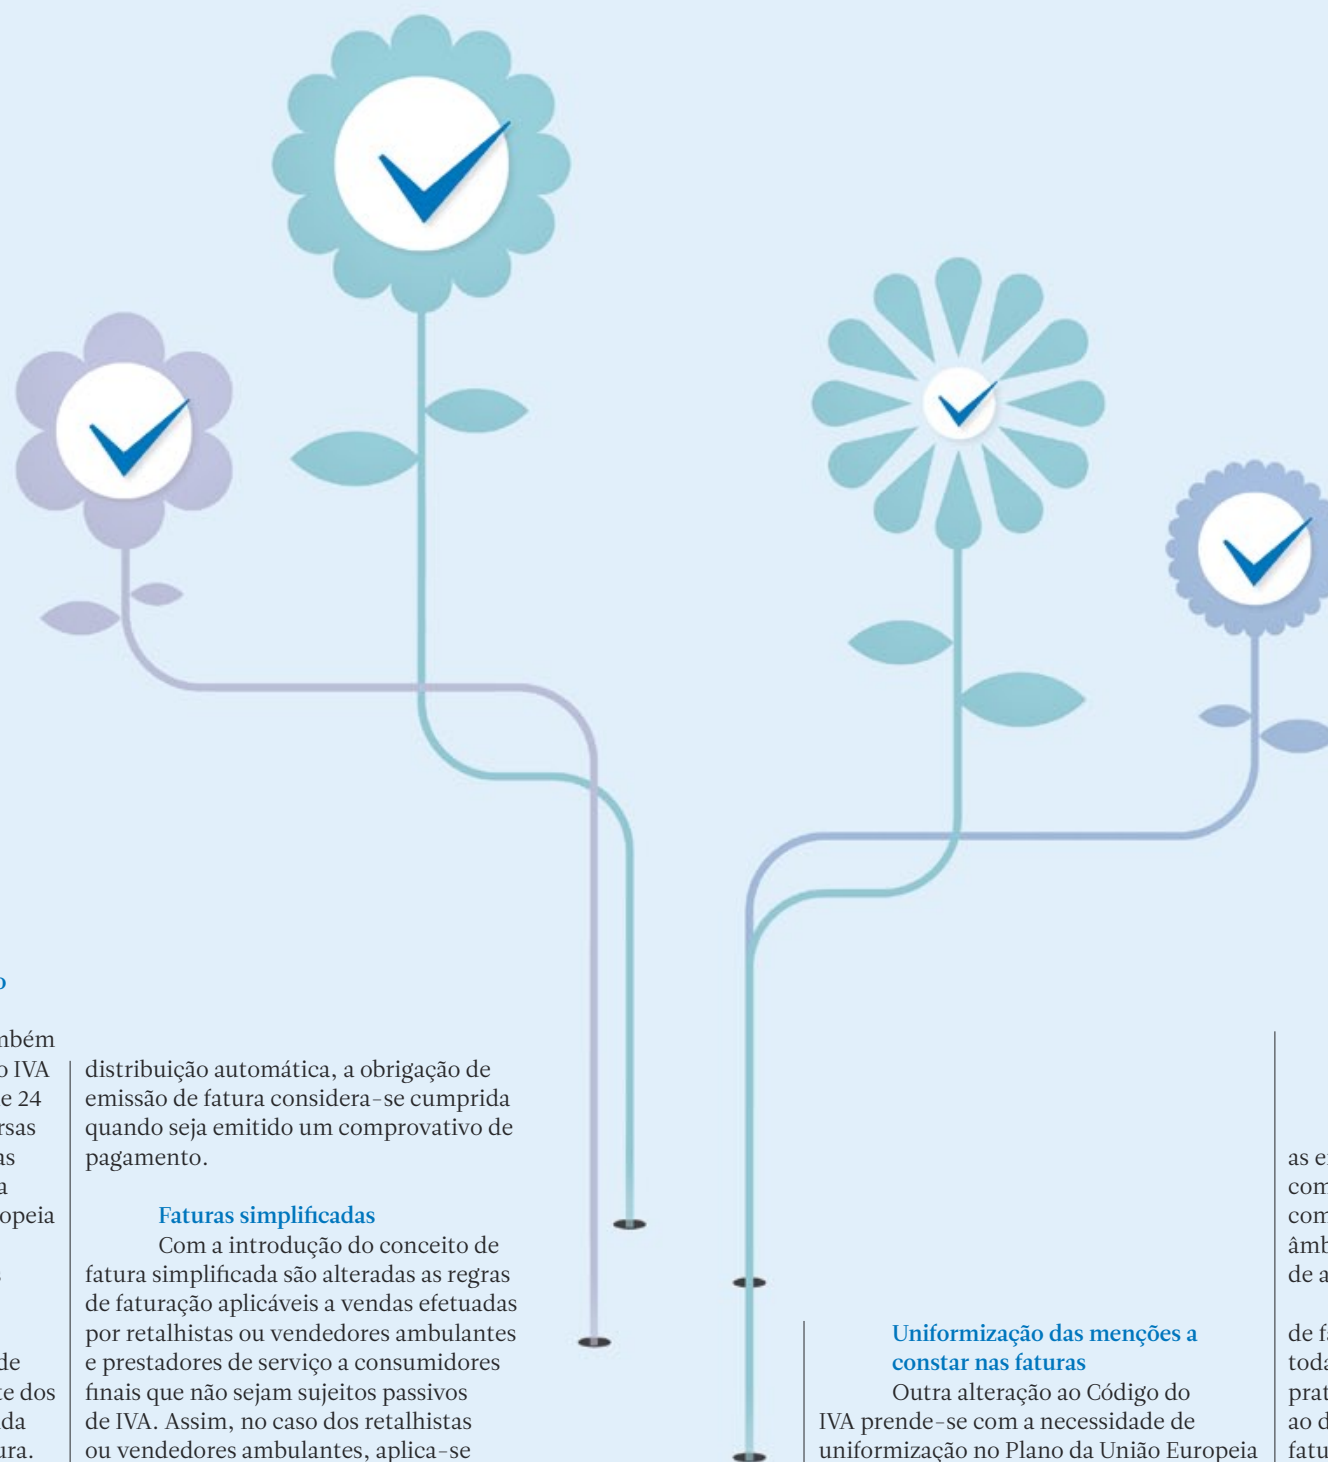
o

nbém
o IVA
e 24
rsas
as
a
opeia

de
e dos
da
ura.

distribuição automática, a obrigação de emissão de fatura considera-se cumprida quando seja emitido um comprovativo de pagamento.

Faturas simplificadas

Com a introdução do conceito de fatura simplificada são alteradas as regras de faturação aplicáveis a vendas efetuadas por retalhistas ou vendedores ambulantes e prestadores de serviço a consumidores finais que não sejam sujeitos passivos de IVA. Assim, no caso dos retalhistas ou vendedores ambulantes, aplica-se

Uniformização das menções a constar nas faturas

Outra alteração ao Código do IVA prende-se com a necessidade de uniformização no Plano da União Europeia

as e
com
com
âmb
de a

de f
toda
prat
ao d
fatu